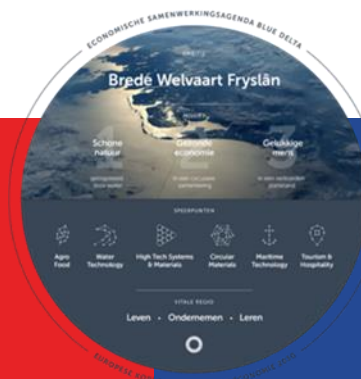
ECONOMISCHE SAMENWERKINGSAGENDA BLUE DELTA

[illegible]

Brede Welvaart Fryslân

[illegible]

Schone natuur

Gezonde economie

Gelukkige mens

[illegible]

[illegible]

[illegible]

SPEERPUNTEN

Agro Food

Water Technology

High Tech Systems & Materials

Circular Materials

Maritime Technology

Tourism & Hospitality

VITALE REGIO

Leven • Ondernemen • Leren

EUROPESE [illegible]

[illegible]